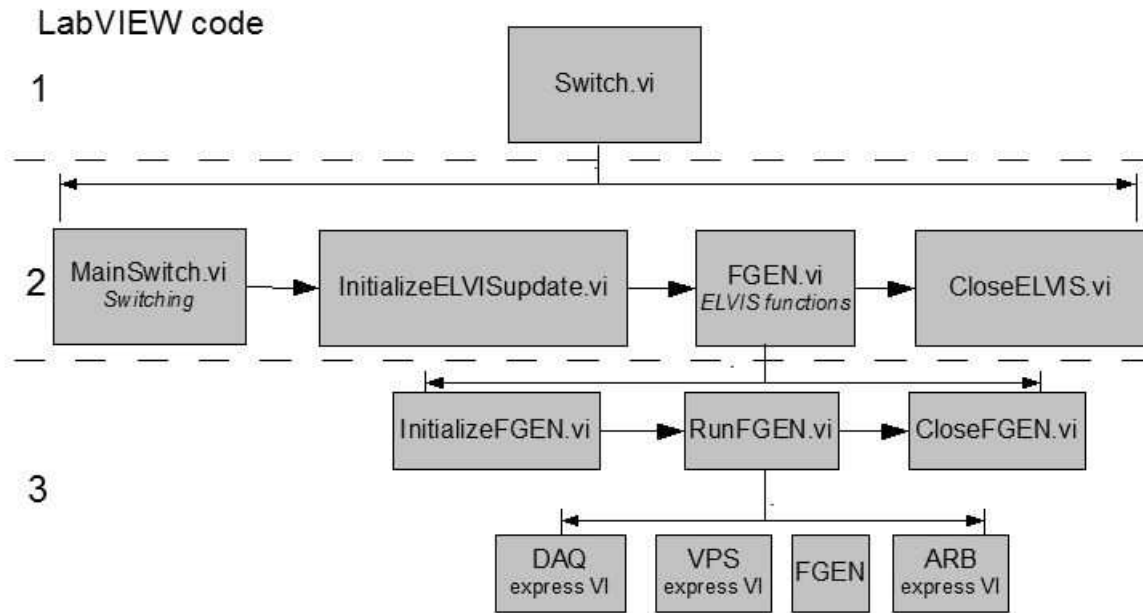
LabVIEW code

1

Switch.vi

2

MainSwitch.vi
Switching

InitializeELVISupdate.vi

FGEN.vi
ELVIS functions

CloseELVIS.vi

InitializeFGEN.vi

RunFGEN.vi

CloseFGEN.vi

3

DAQ
express VI

VPS
express VI

FGEN

ARB
express VI